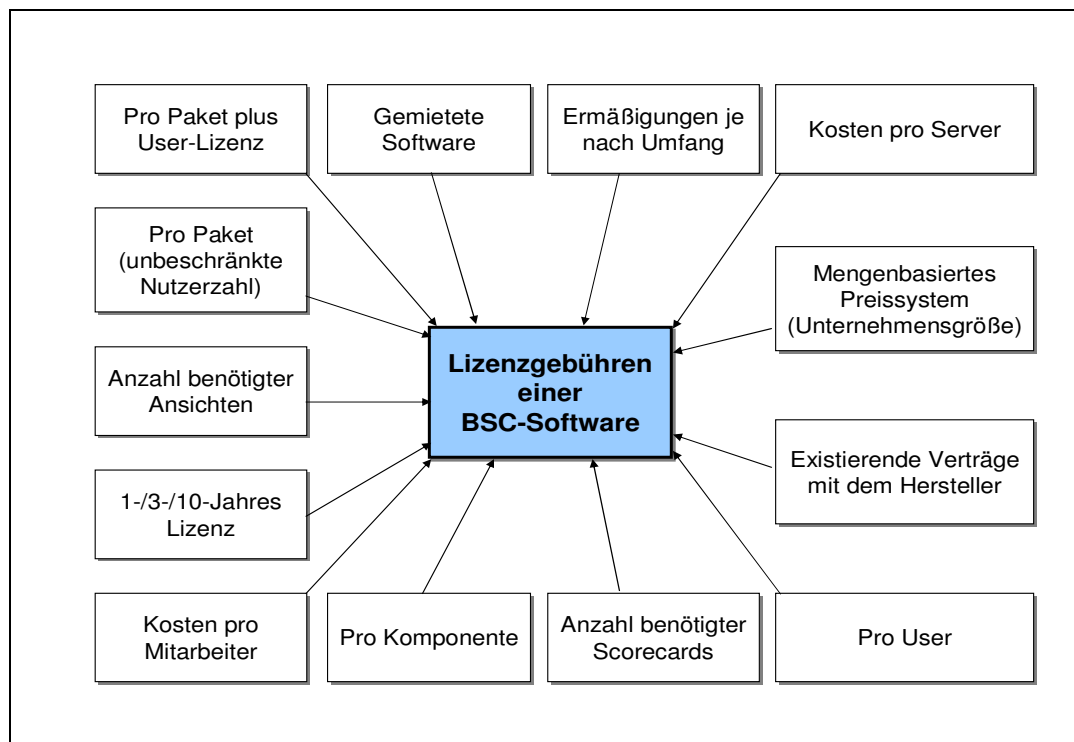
Pro Paket plus User-Lizenz

Gemietete Software

Ermäßigungen je nach Umfang

Kosten pro Server

Pro Paket (unbeschränkte Nutzerzahl)

Mengenbasiertes Preissystem (Unternehmensgröße)

Anzahl benötigter Ansichten

Lizenzgebühren einer BSC-Software

1-/3-/10-Jahres Lizenz

Existierende Verträge mit dem Hersteller

Kosten pro Mitarbeiter

Pro Komponente

Anzahl benötigter Scorecards

Pro User